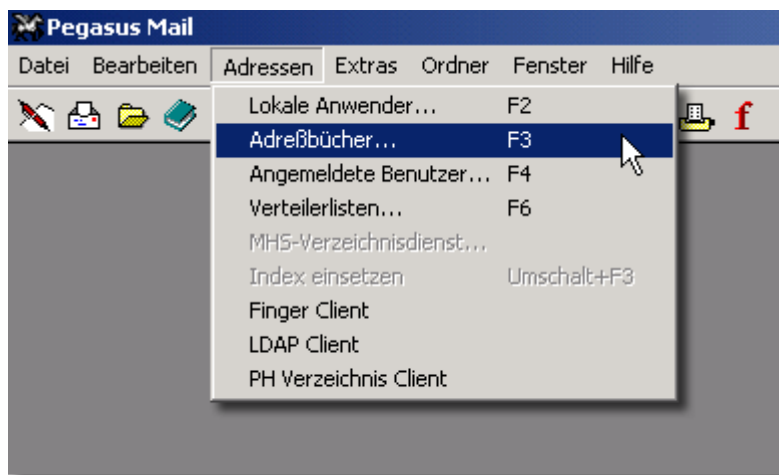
Pegasus Mail

Datei Bearbeiten Adressen Extras Ordner Fenster Hilfe

Lokale Anwender... F2
Adreßbücher... F3
Angemeldete Benutzer... F4
Verteilerlisten... F6
MHS-Verzeichnisdienst...
Index einsetzen Umschalt+F3
Finger Client
LDAP Client
PH Verzeichnis Client